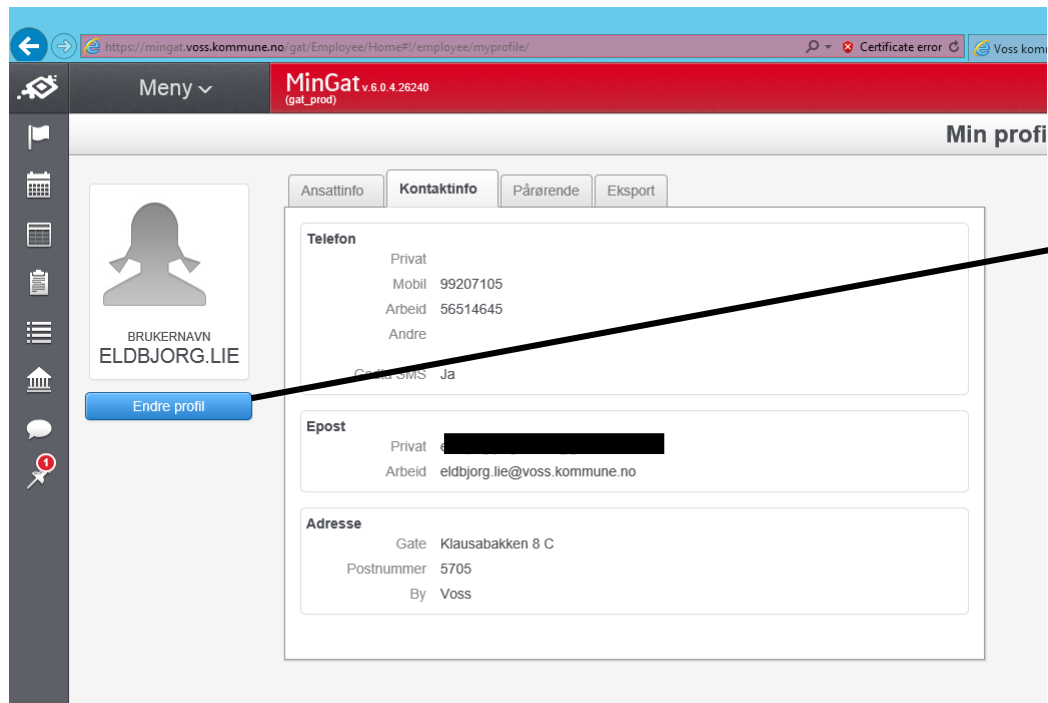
https://mingat.voss.kommune.no/gat/Employee/Home#!/employee/myprofile/
Certificate error
Voss kommu

Meny
MinGat v.6.0.4.26240
(gat_prod)

Min profi

BRUKERNAVN
ELDBJORG.LIE

Endre profil

Ansattinfo | Kontaktinfo | Pårørende | Eksport

Telefon
Privat
Mobil 99207105
Arbeid 56514645
Andre
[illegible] SMS Ja

Epost
Privat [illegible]
Arbeid eldbjorg.lie@voss.kommune.no

Adresse
Gate Klausabakken 8 C
Postnummer 5705
By Voss

1